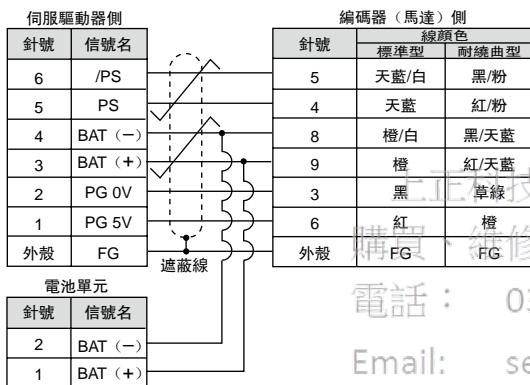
伺服驅動器側

| 針號 | 信號名 |
|---|---|
| 6 | /PS |
| 5 | PS |
| 4 | BAT（−） |
| 3 | BAT（+） |
| 2 | PG 0V |
| 1 | PG 5V |
| 外殼 | FG |

遮蔽線

電池單元

| 針號 | 信號名 |
|---|---|
| 2 | BAT（−） |
| 1 | BAT（+） |

編碼器（馬達）側

| 針號 | 線顏色 標準型 | 線顏色 耐繞曲型 |
|---|---|---|
| 5 | 天藍/白 | 黑/粉 |
| 4 | 天藍 | 紅/粉 |
| 8 | 橙/白 | 黑/天藍 |
| 9 | 橙 | 紅/天藍 |
| 3 | 黑 | 草綠 |
| 6 | 紅 | 橙 |
| 外殼 | FG | FG |

正科技
購買、維修
電話： 0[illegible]
Email: se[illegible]